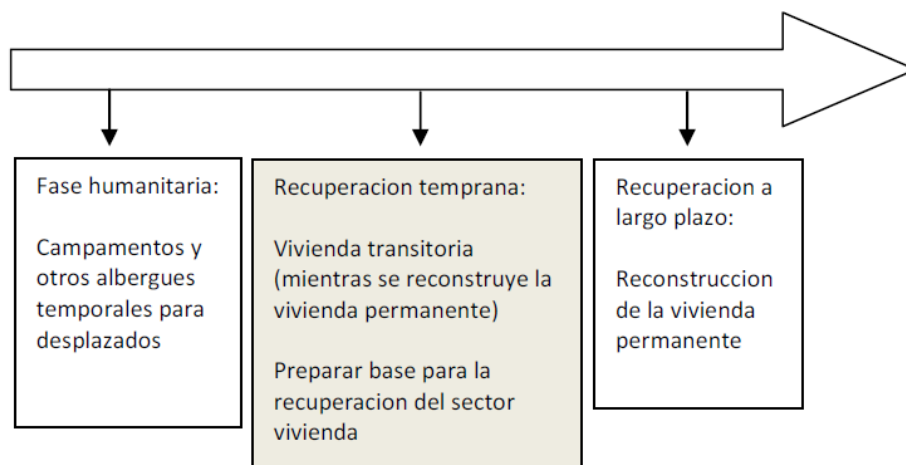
Fase humanitaria:

Campamentos y otros albergues temporales para desplazados

Recuperacion temprana:

Vivienda transitoria (mientras se reconstruye la vivienda permanente)

Preparar base para la recuperacion del sector vivienda

Recuperacion a largo plazo:

Reconstruccion de la vivienda permanente